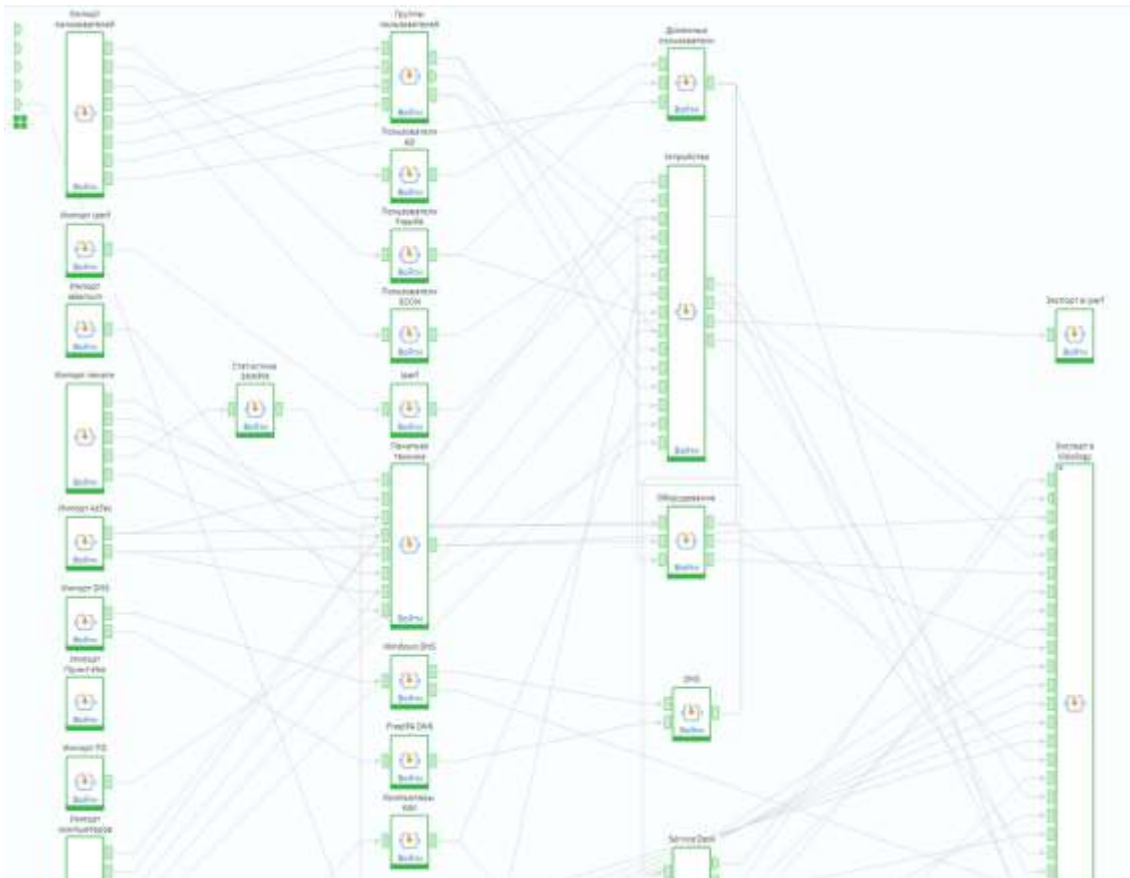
Импорт пользователей
Войти

Группы пользователей
Войти

Доменные пользователи
Войти

Пользователи AD
Войти

Устройства
Войти

Импорт ipaf
Войти

Пользователи FreeIPA
Войти

Импорт zabbix
Войти

Пользователи ECOM
Войти

Экспорт в ipaf
Войти

Импорт печати
Войти

Статистика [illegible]
Войти

ipaf
Войти

Печатная техника
Войти

Экспорт в Visiology

Импорт AzDev
Войти

Оборудование
Войти

Импорт DNS
Войти

Windows DNS
Войти

Импорт FreeIPA
Войти

DNS
Войти

Импорт FD
Войти

FreeIPA DNS
Войти

Импорт компьютеров

Компьютеры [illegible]
Войти

Service Desk